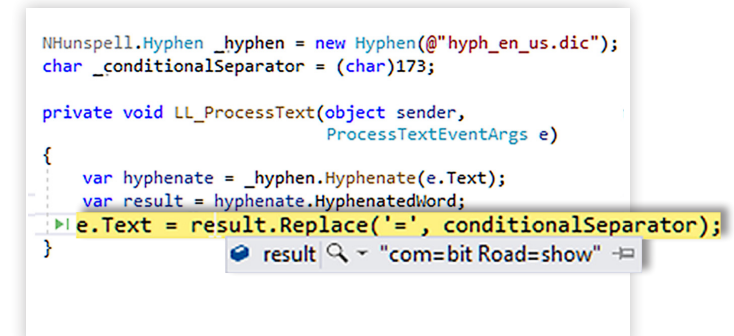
NHunspell.Hyphen _hyphen = new Hyphen(@"hyph_en_us.dic");
char _conditionalSeparator = (char)173;

private void LL_ProcessText(object sender,
                            ProcessTextEventArgs e)
{
    var hyphenate = _hyphen.Hyphenate(e.Text);
    var result = hyphenate.HyphenatedWord;
    e.Text = result.Replace('=', conditionalSeparator);
}

result "com=bit Road=show"